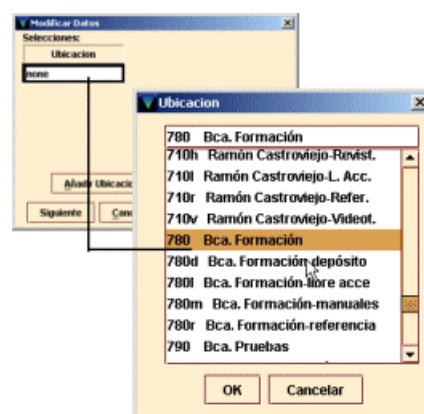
Modificar Datos
Selecciones:
Ubicacion
none
Añadir Ubicaci
Siguiente
Can

Ubicacion
780 Bca. Formación
710h Ramón Castroviejo-Revist.
710l Ramón Castroviejo-L. Acc.
710r Ramón Castroviejo-Refer.
710v Ramón Castroviejo-Videot.
780 Bca. Formación
780d Bca. Formación-depósito
780l Bca. Formación-libre acce
780m Bca. Formación-manuales
780r Bca. Formación-referencia
790 Bca. Pruebas
OK
Cancelar